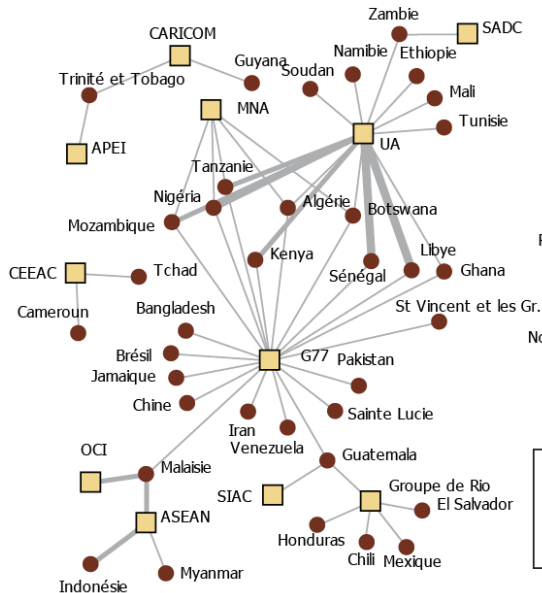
CARICOM
Guyana
Trinité et Tobago
APEI
MNA
Zambie
SADC
Namibie
Ethiopie
Soudan
Mali
UA
Tunisie
Tanzanie
Nigéria
Algérie
Botswana
Mozambique
Kenya
Libye
Sénégal
Ghana
CEEAC
Tchad
Cameroun
Bangladesh
St Vincent et les Gr.
Brésil
G77
Pakistan
Jamaique
Chine
Sainte Lucie
Iran
Venezuela
Guatemala
OCI
Malaisie
SIAC
Groupe de Rio
El Salvador
ASEAN
Honduras
Chili
Mexique
Indonésie
Myanmar